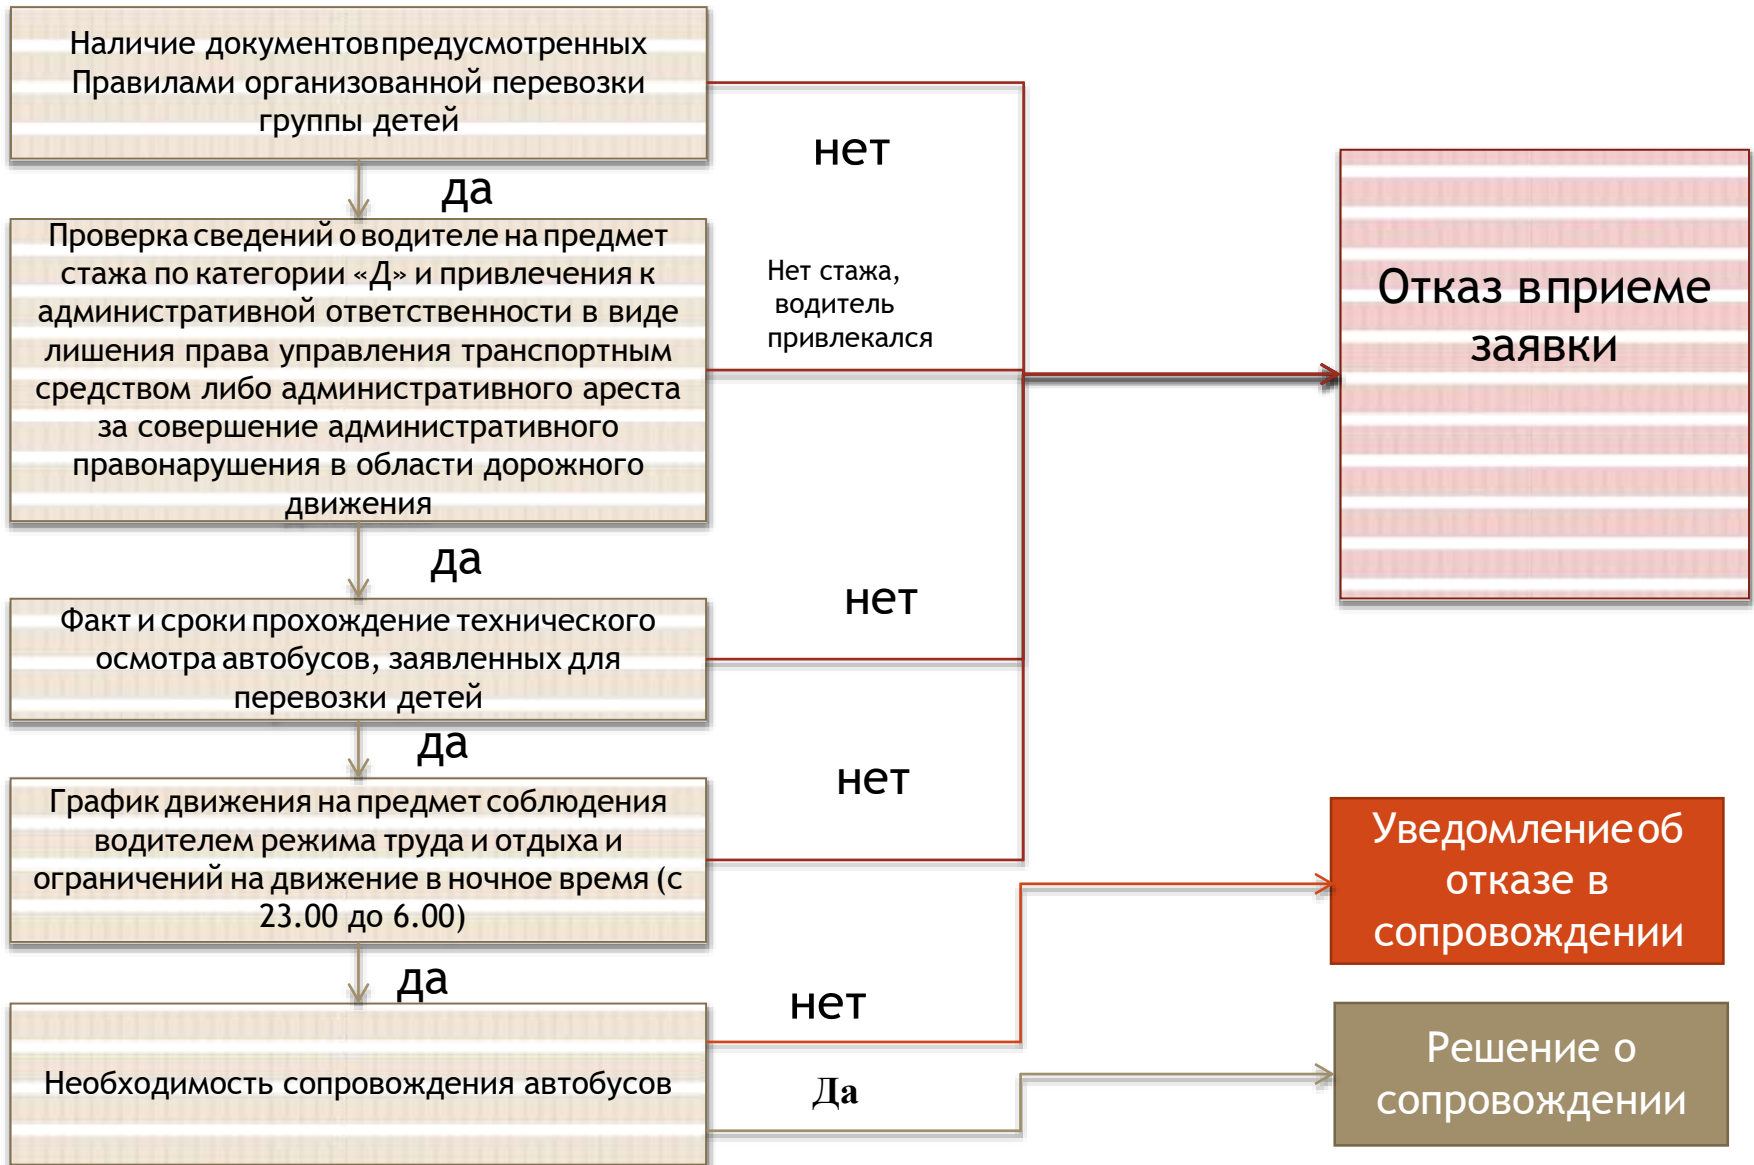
Наличие документовпредусмотренных Правилами организованной перевозки группы детей

нет

да

Проверка сведений о водителе на предмет стажа по категории «Д» и привлечения к административной ответственности в виде лишения права управления транспортным средством либо административного ареста за совершение административного правонарушения в области дорожного движения

Нет стажа, водитель привлекался

Отказ впрieме заявки

да

нет

Факт и сроки прохождение технического осмотра автобусов, заявленных для перевозки детей

да

нет

График движения на предмет соблюдения водителем режима труда и отдыха и ограничений на движение в ночное время (с 23.00 до 6.00)

Уведомление об отказе в сопровождении

да

нет

Необходимость сопровождения автобусов

Да

Решение о сопровождении